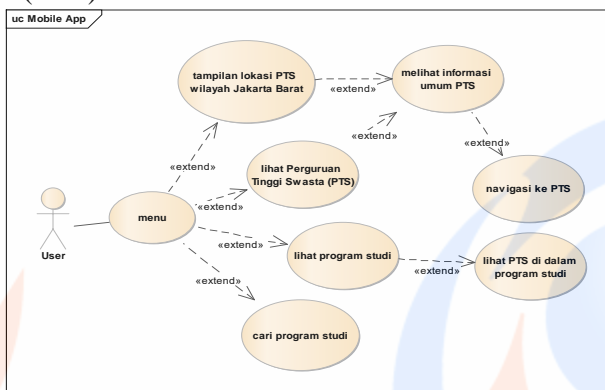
uc Mobile App

tampilan lokasi PTS wilayah Jakarta Barat

«extend»

melihat informasi umum PTS

«extend»

«extend»

lihat Perguruan Tinggi Swasta (PTS)

«extend»

navigasi ke PTS

«extend»

User

menu

«extend»

lihat program studi

«extend»

lihat PTS di dalam program studi

«extend»

cari program studi